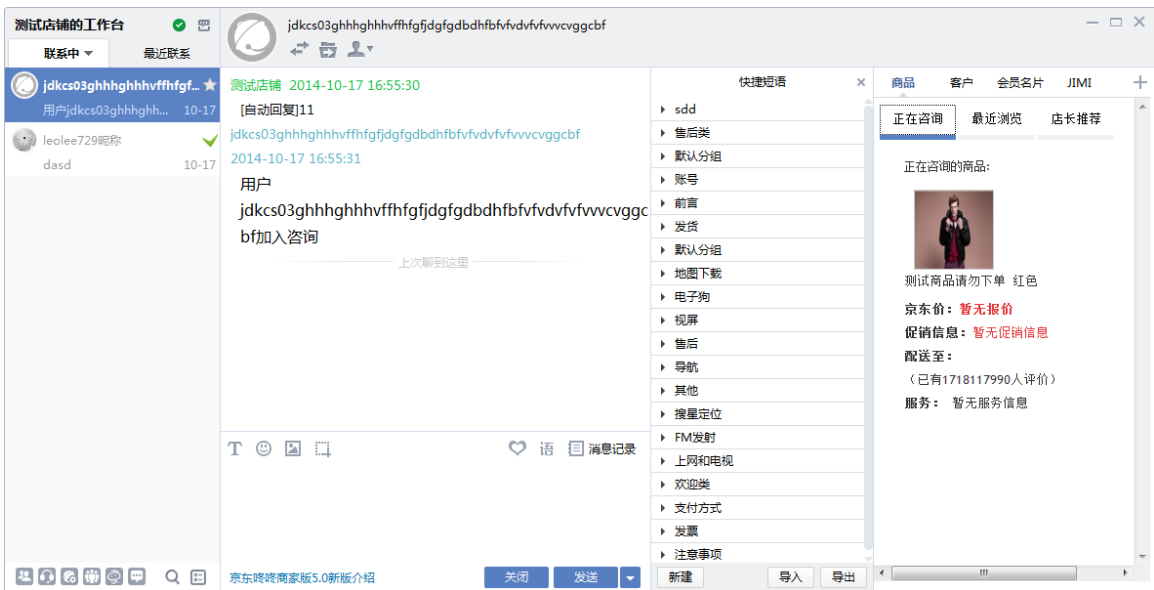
测试店铺的工作台

联系中 ▾　最近联系

jdkcs03ghhhghhhvffhfgf...
用户jdkcs03ghhhghh... 10-17

leolee729昵称
dasd 10-17

jdkcs03ghhhghhhvffhfgfjdgfgdbdhfbfvfvdvfvfvvvcvggcbf

测试店铺 2014-10-17 16:55:30
[自动回复]11
jdkcs03ghhhghhhvffhfgfjdgfgdbdhfbfvfvdvfvfvvvcvggcbf
2014-10-17 16:55:31
用户jdkcs03ghhhghhhvffhfgfjdgfgdbdhfbfvfvdvfvfvvvcvggcbf加入咨询

上次聊到这里

消息记录

京东咚咚商家版5.0新版介绍

关闭　发送

快捷短语
sdd
售后类
默认分组
账号
前言
发货
默认分组
地图下载
电子狗
视屏
售后
导航
其他
搜星定位
FM发射
上网和电视
欢迎类
支付方式
发票
注意事项

新建　导入　导出

商品　客户　会员名片　JIMI

正在咨询　最近浏览　店长推荐

正在咨询的商品:

测试商品请勿下单 红色

京东价: 暂无报价
促销信息: 暂无促销信息
配送至:
(已有1718117990人评价)
服务: 暂无服务信息